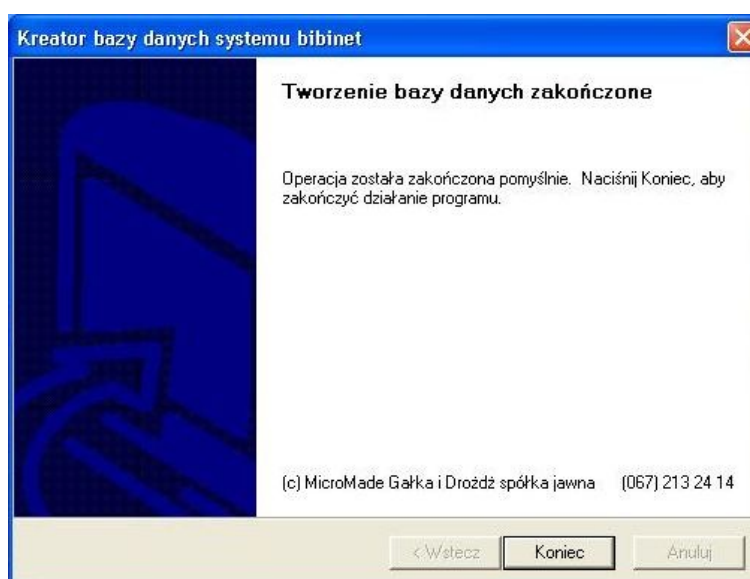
Kreator bazy danych systemu bibinet

Tworzenie bazy danych zakończone

Operacja została zakończona pomyślnie. Naciśnij Koniec, aby zakończyć działanie programu.

(c) MicroMade Gałka i Drożdż spółka jawna (067) 213 24 14

< Wstecz Koniec Anuluj